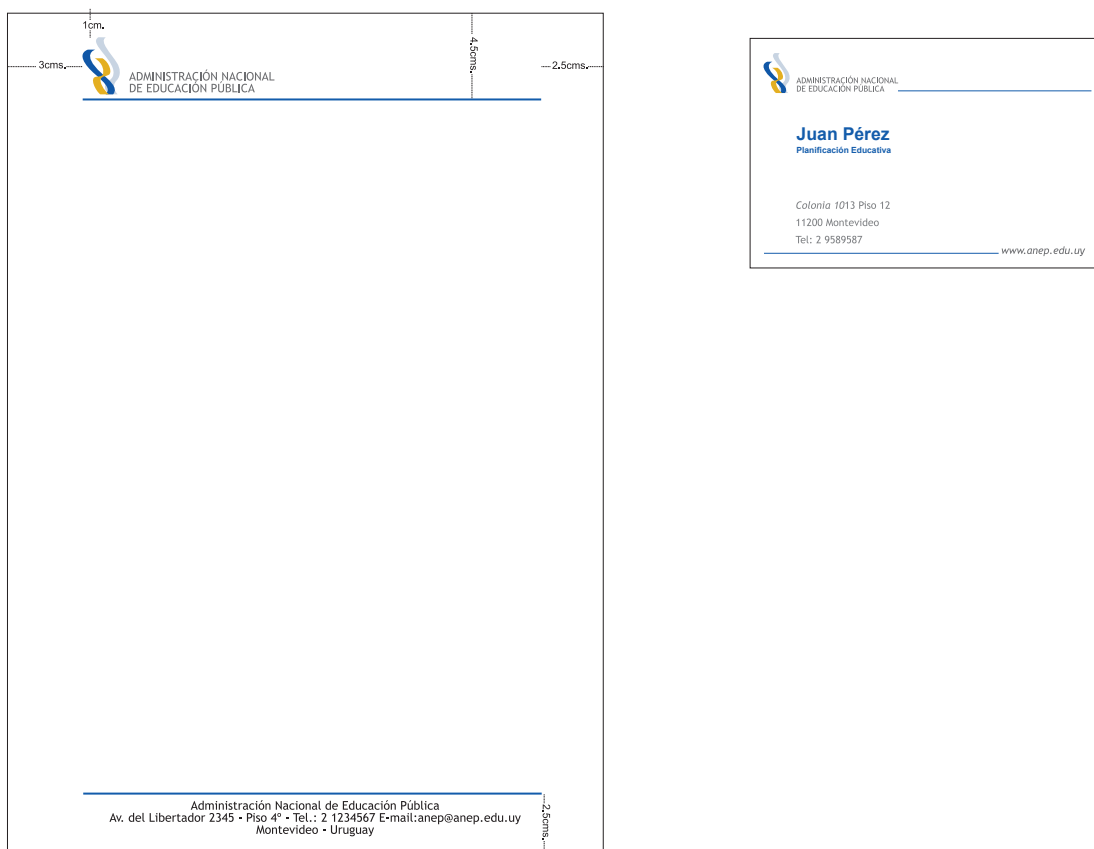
1cm.

3cms.

ADMINISTRACIÓN NACIONAL
DE EDUCACIÓN PÚBLICA

4.5cms.

2.5cms.

Administración Nacional de Educación Pública
Av. del Libertador 2345 - Piso 4° - Tel.: 2 1234567 E-mail:anep@anep.edu.uy
Montevideo - Uruguay

2.5cms.

ADMINISTRACIÓN NACIONAL
DE EDUCACIÓN PÚBLICA

Juan Pérez
Planificación Educativa

Colonia 1013 Piso 12
11200 Montevideo
Tel: 2 9589587

www.anep.edu.uy